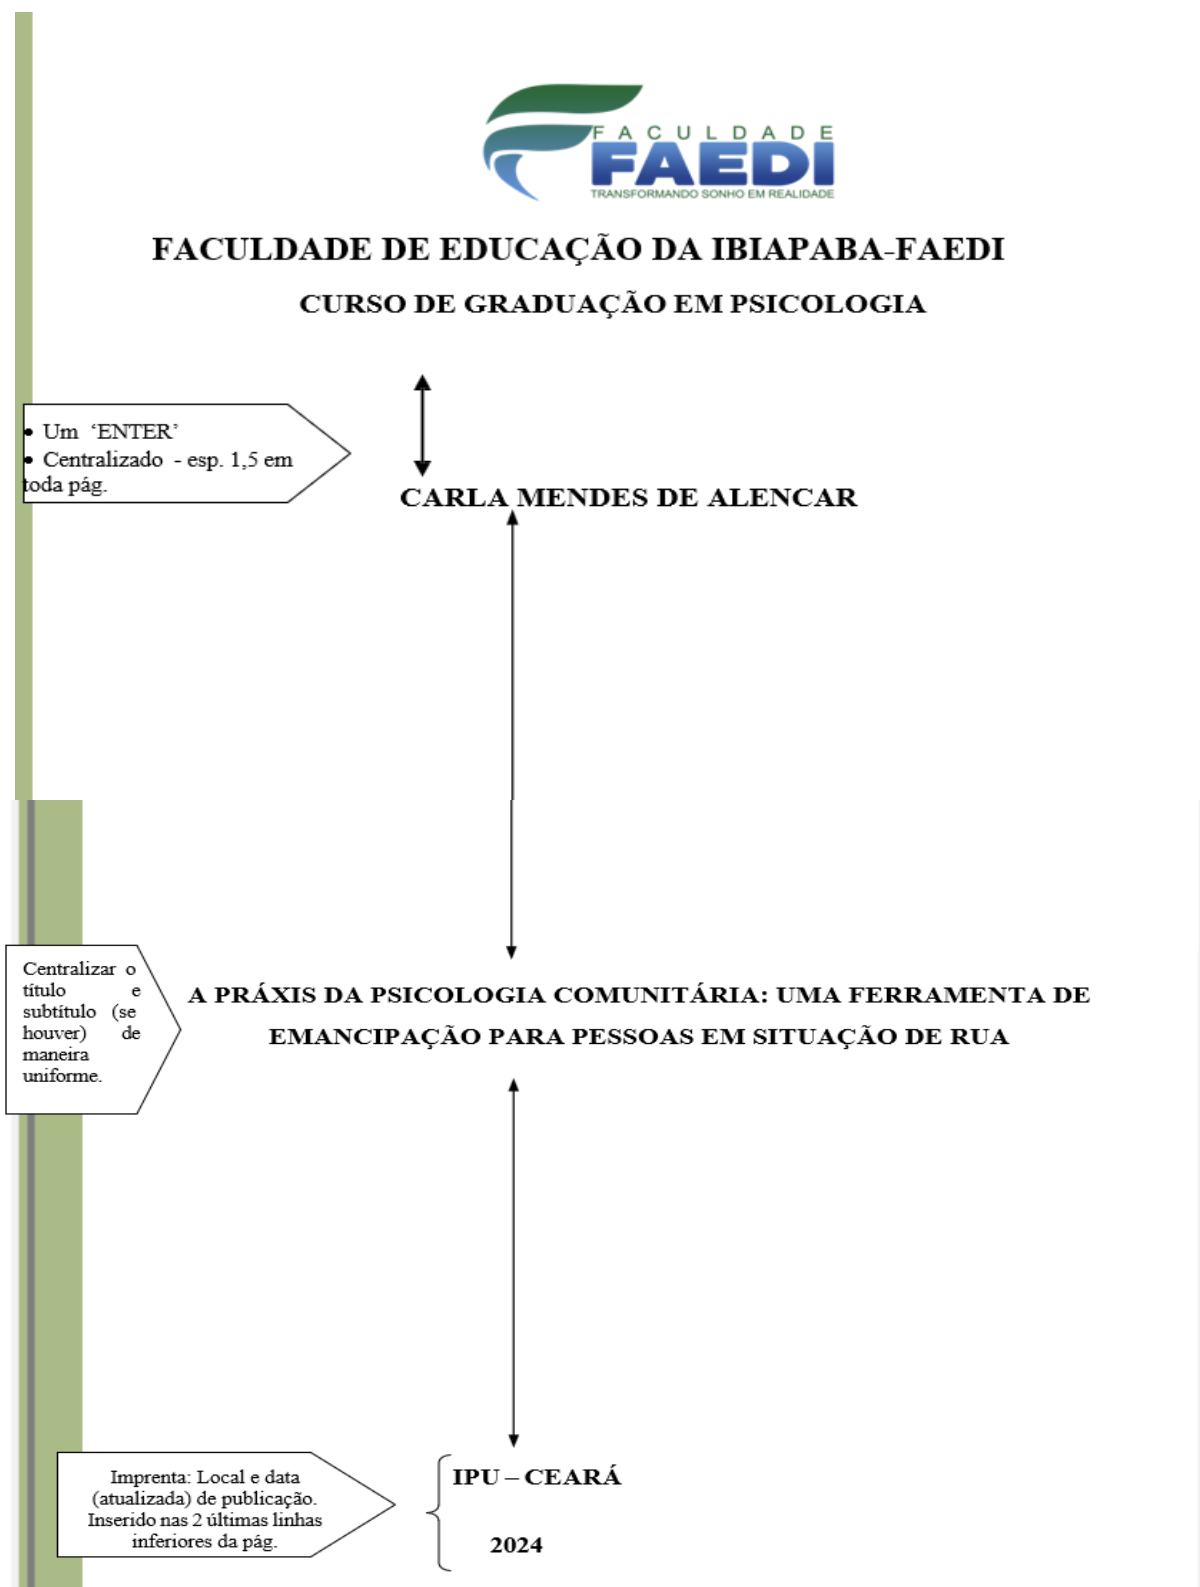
FACULDADE
FAEDI
TRANSFORMANDO SONHO EM REALIDADE

FACULDADE DE EDUCAÇÃO DA IBIAPABA-FAEDI

CURSO DE GRADUAÇÃO EM PSICOLOGIA

• Um 'ENTER'
• Centralizado - esp. 1,5 em toda pág.

CARLA MENDES DE ALENCAR

Centralizar o título e subtítulo (se houver) de maneira uniforme.

A PRÁXIS DA PSICOLOGIA COMUNITÁRIA: UMA FERRAMENTA DE EMANCIPAÇÃO PARA PESSOAS EM SITUAÇÃO DE RUA

Imprenta: Local e data (atualizada) de publicação. Inserido nas 2 últimas linhas inferiores da pág.

IPU – CEARÁ

2024